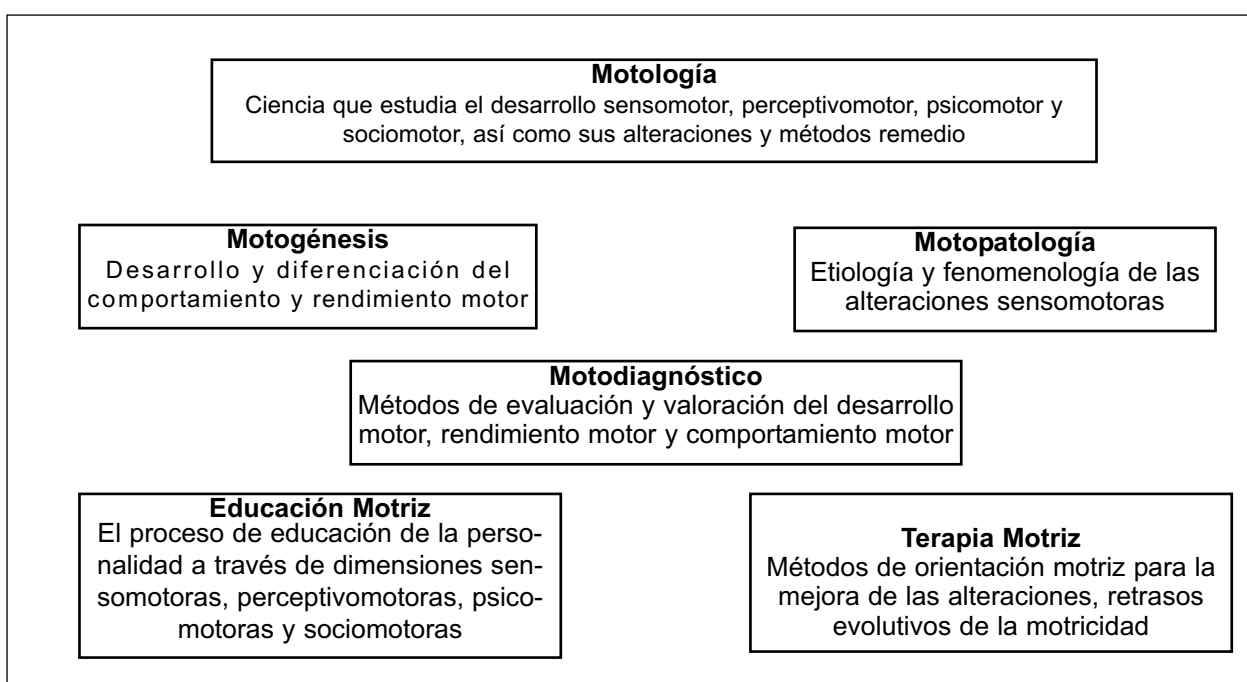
**Motología**
Ciencia que estudia el desarrollo sensomotor, perceptivomotor, psicomotor y sociomotor, así como sus alteraciones y métodos remedio

**Motogénesis**
Desarrollo y diferenciación del comportamiento y rendimiento motor

**Motopatología**
Etiología y fenomenología de las alteraciones sensomotoras

**Motodiagnóstico**
Métodos de evaluación y valoración del desarrollo motor, rendimiento motor y comportamiento motor

**Educación Motriz**
El proceso de educación de la personalidad a través de dimensiones sensomotoras, perceptivomotoras, psicomotoras y sociomotoras

**Terapia Motriz**
Métodos de orientación motriz para la mejora de las alteraciones, retrasos evolutivos de la motricidad